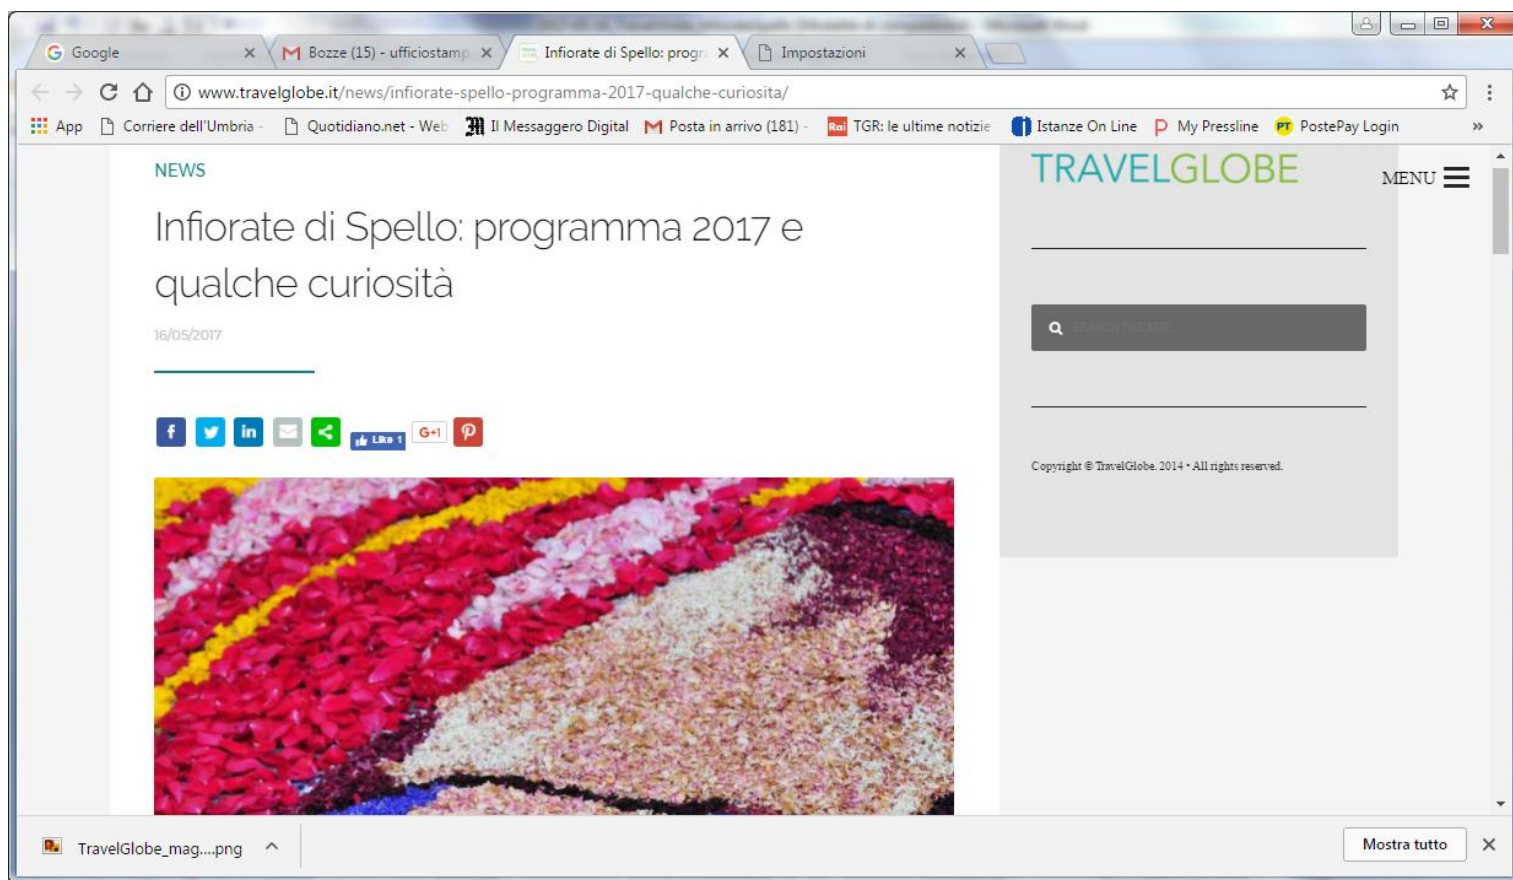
Google
Bozze (15) - ufficiostamp
Infiorate di Spello: progr
Impostazioni

www.travelglobe.it/news/infiorate-spello-programma-2017-qualche-curiosita/

App | Corriere dell'Umbria - | Quotidiano.net - Web | Il Messaggero Digital | Posta in arrivo (181) - | TGR: le ultime notizie | Istanze On Line | My Pressline | PostePay Login

NEWS

Infiorate di Spello: programma 2017 e qualche curiosità

16/05/2017

Like 1 | G+1

TRAVELGLOBE

MENU

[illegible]

Copyright © TravelGlobe 2014 • All rights reserved.

TravelGlobe_mag....png

Mostra tutto